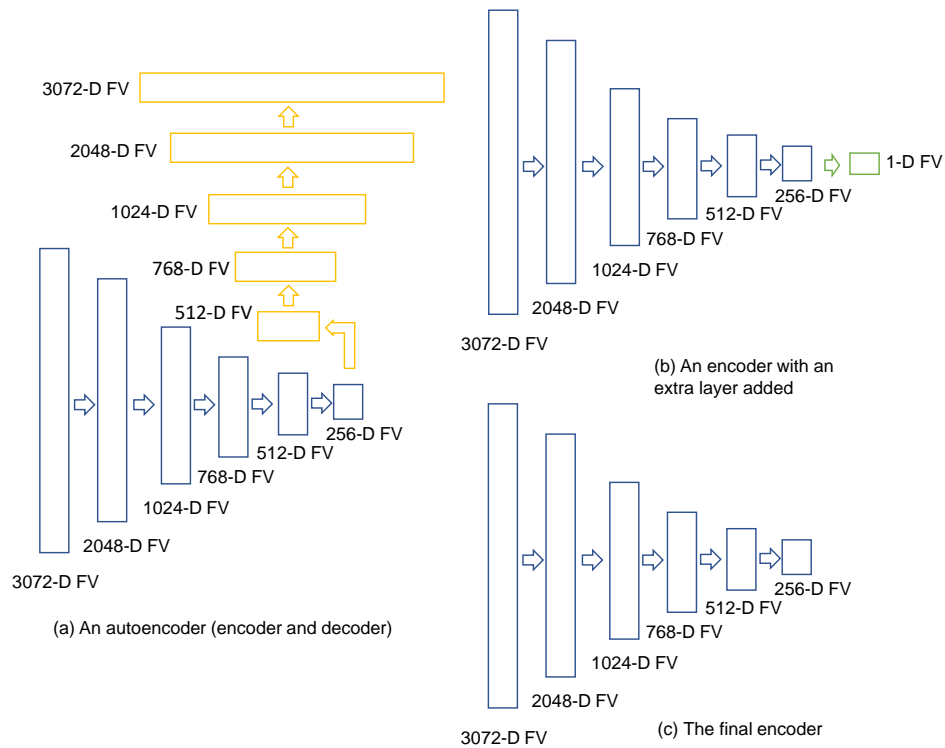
3072-D FV

2048-D FV

1024-D FV

768-D FV

512-D FV

3072-D FV

2048-D FV

1024-D FV

768-D FV

512-D FV

256-D FV

(a) An autoencoder (encoder and decoder)

1-D FV

256-D FV

512-D FV

768-D FV

1024-D FV

2048-D FV

3072-D FV

(b) An encoder with an extra layer added

256-D FV

512-D FV

768-D FV

1024-D FV

2048-D FV

3072-D FV

(c) The final encoder